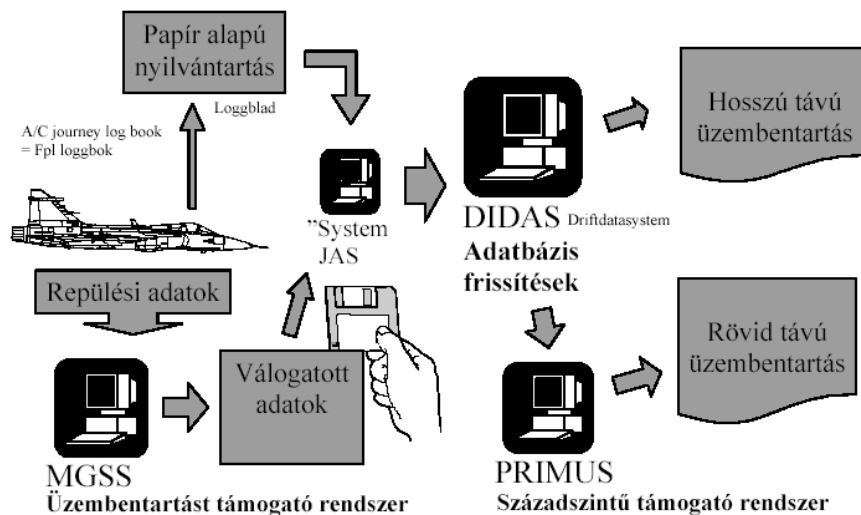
Papír alapú nyilvántartás

Loggblad

A/C journey log book = Fpl loggbok

”System JAS

DIDAS Driftdatasystem

Adatbázis frissítések

Hosszú távú üzembentartás

Repülési adatok

Válogatott adatok

Rövid távú üzembentartás

MGSS
Üzembentartást támogató rendszer

PRIMUS
Századszintű támogató rendszer